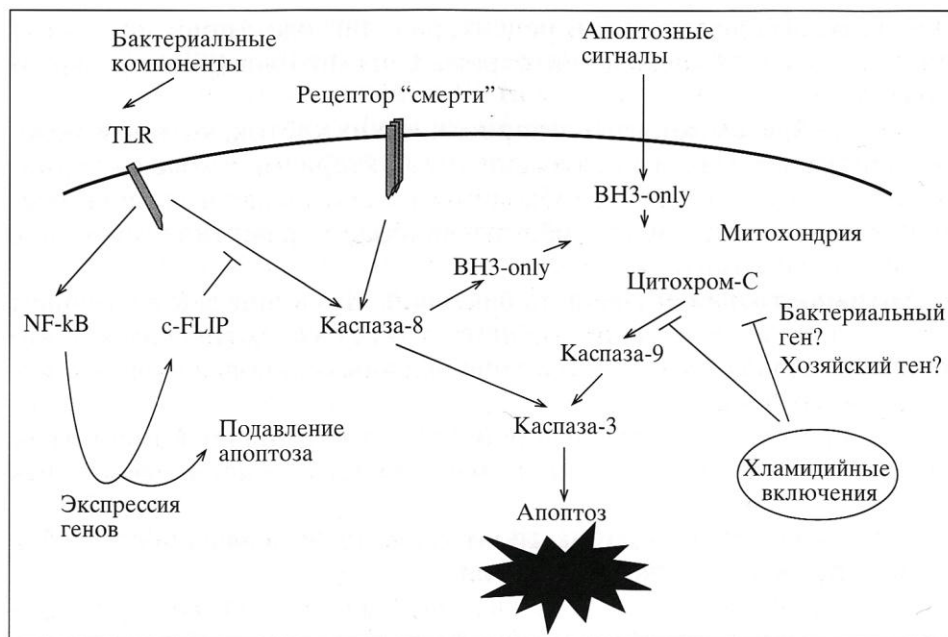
Бактериальные компоненты

Апоптозные сигналы

Рецептор "смерти"

TLR

BH3-only

Митохондрия

BH3-only

Цитохром-С

NF-kB

c-FLIP

Каспаза-8

Бактериальный ген?

Каспаза-9

Хозяйский ген?

Каспаза-3

Подавление апоптоза

Хламидийные включения

Экспрессия генов

Апоптоз